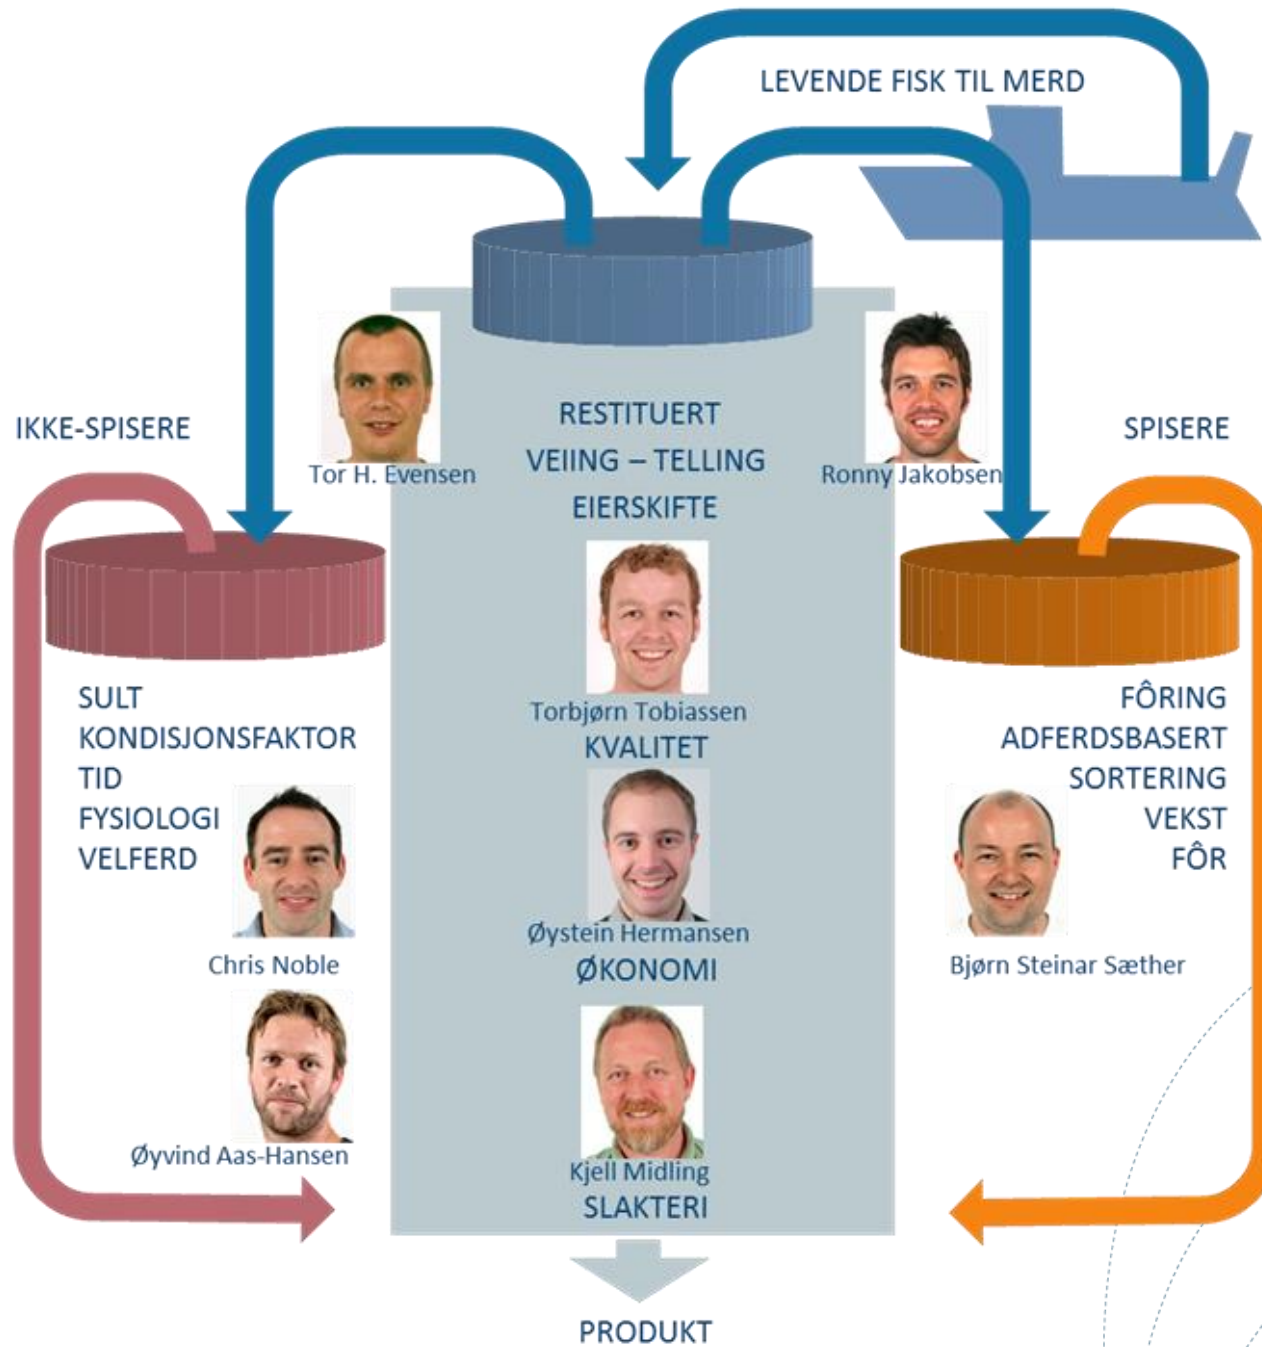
LEVENDE FISK TIL MERD

IKKE-SPISERE

Tor H. Evensen

RESTITUERT
VEIING – TELLING
EIERSKIFTE

Ronny Jakobsen

SPISERE

SULT
KONDISJONSFAKTOR
TID
FYSIOLOGI
VELFERD

Chris Noble

Øyvind Aas-Hansen

Torbjørn Tobiassen
KVALITET

Øystein Hermansen
ØKONOMI

Kjell Midling
SLAKTERI

FÔRING
ADFERDSBASERT
SORTERING
VEKST
FÔR

Bjørn Steinar Sæther

PRODUKT